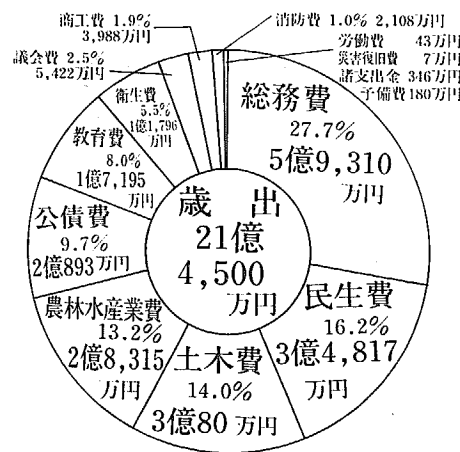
商工費 1.9%
3,988万円

消防費 1.0% 2,108万円

労働費 43万円
災害復旧費 7万円
諸支出金 346万円
予備費 180万円

議会費 2.5%
5,422万円

衛生費
5.5%
1億1,796
万円

総務費
27.7%
5億9,310
万円

教育費
8.0%
1億7,195
万円

歳 出
21億
4,500
万円

公債費
9.7%
2億893万円

民生費
16.2%
3億4,817
万円

農林水産業費
13.2%
2億8,315
万円

土木費
14.0%
3億80万円